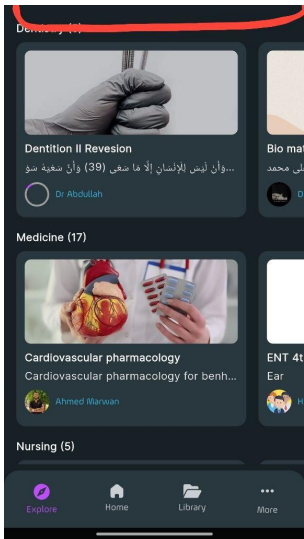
Dentistry ([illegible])

Dentition II Revesion
وأن ليس للإنسان إلا ما سعى (39) وأن سعيه سو...

Dr Abdullah

Bio mat
على محمد

D

Medicine (17)

Cardiovascular pharmacology
Cardiovascular pharmacology for benh...

Ahmed Marwan

ENT 4t
Ear

H

Nursing (5)

Explore
Home
Library
More